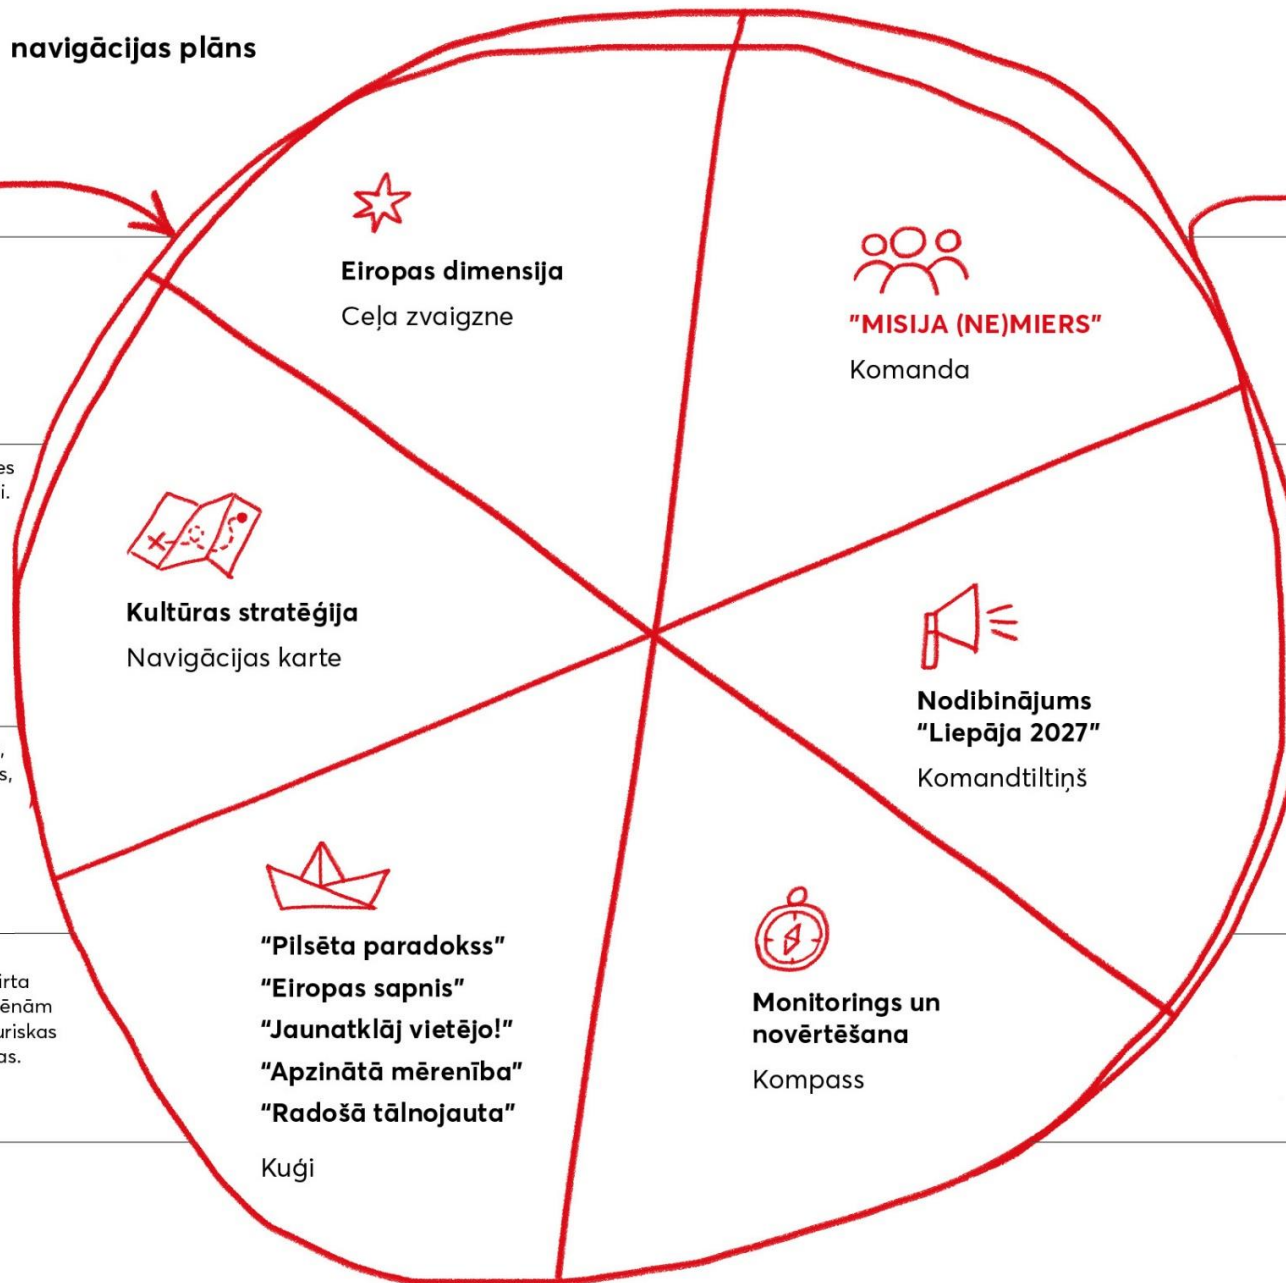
navigācijas plāns

Eiropas dimensija
Ceļa zvaigzne

"MISIJA (NE)MIERS"
Komanda

es
i.

Kultūras stratēģija
Navigācijas karte

Nodibinājums "Liepāja 2027"
Komandtiltiņš

,
s,

"Pilsēta paradokss"
"Eiropas sapnis"
"Jaunatklāj vietējo!"
"Apzinātā mērenība"
"Radošā tālnojauta"
Kuģi

Monitorings un novērtēšana
Kompass

irta
ēnām
uriskas
as.